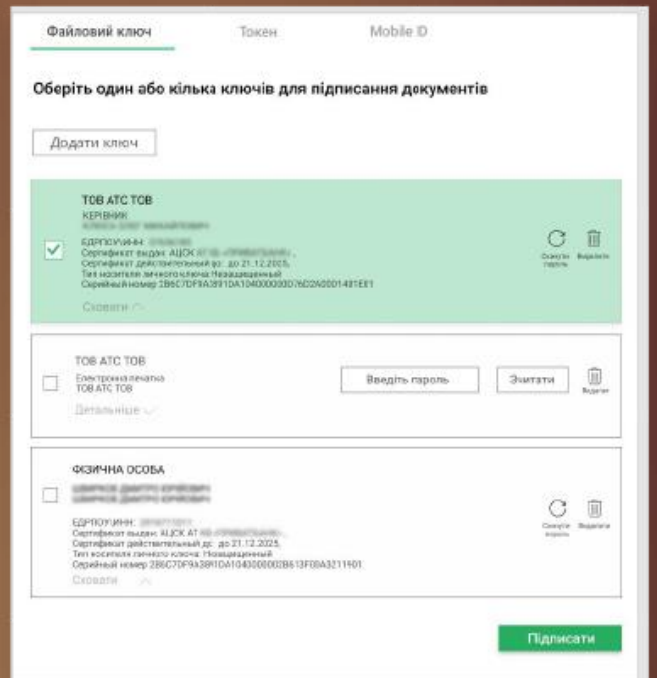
Файловий ключ Токен Mobile ID

Оберіть один або кілька ключів для підписання документів

Додати ключ

ТОВ АТС ТОВ
КЕРІВНИК
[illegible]
ЄДРПОУ/ИНН: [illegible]
Сертификат выдан: АЦСК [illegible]
Сертификат действителньный до: до 21.12.2025
Тип носителя личного ключа: Незащищенный
Серийный номер 2B6C7DF9A3B910A10400000D76D2A0001481E01
Сховати

Скинути пароль Видалити

ТОВ АТС ТОВ
Електронна печатка
ТОВ АТС ТОВ
Детальніше

Введіть пароль Зчитати Видалити

ФІЗИЧНА ОСОБА
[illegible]
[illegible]
ЄДРПОУ/ИНН: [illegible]
Сертификат выдан: АЦСК АТ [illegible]
Сертификат действительный до: до 21.12.2025
Тип носителя личного ключа: Незащищенный
Серийный номер 2B6C7DF9A3B910A1040000002B613F00A3211901
Сховати

Скинути пароль Видалити

Підписати